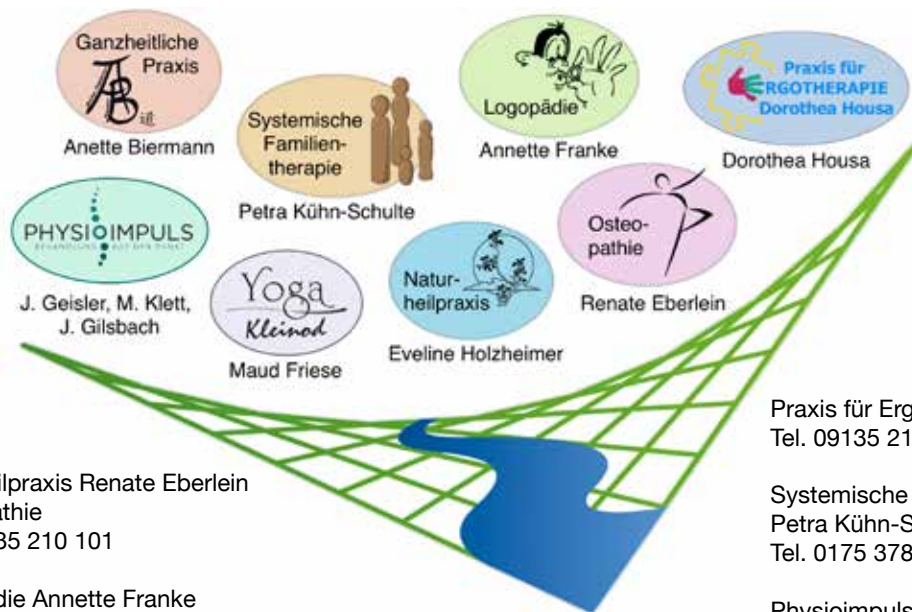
Ganzheitliche Praxis

AB

Anette Biermann

Systemische Familientherapie

Petra Kühn-Schulte

Logopädie

Annette Franke

Praxis für ERGOTHERAPIE Dorothea Housa

Dorothea Housa

PHYSIOIMPULS

BEHANDLUNG AUF DEN PUNKT

J. Geisler, M. Klett, J. Gilsbach

Yoga Kleinod

Maud Friese

Naturheilpraxis

Eveline Holzheimer

Osteopathie

Renate Eberlein

Praxis für Erg
Tel. 09135 21

lpraxis Renate Eberlein
athie
35 210 101

Systemische
Petra Kühn-S
Tel. 0175 378

die Annette Franke

Physioimpuls